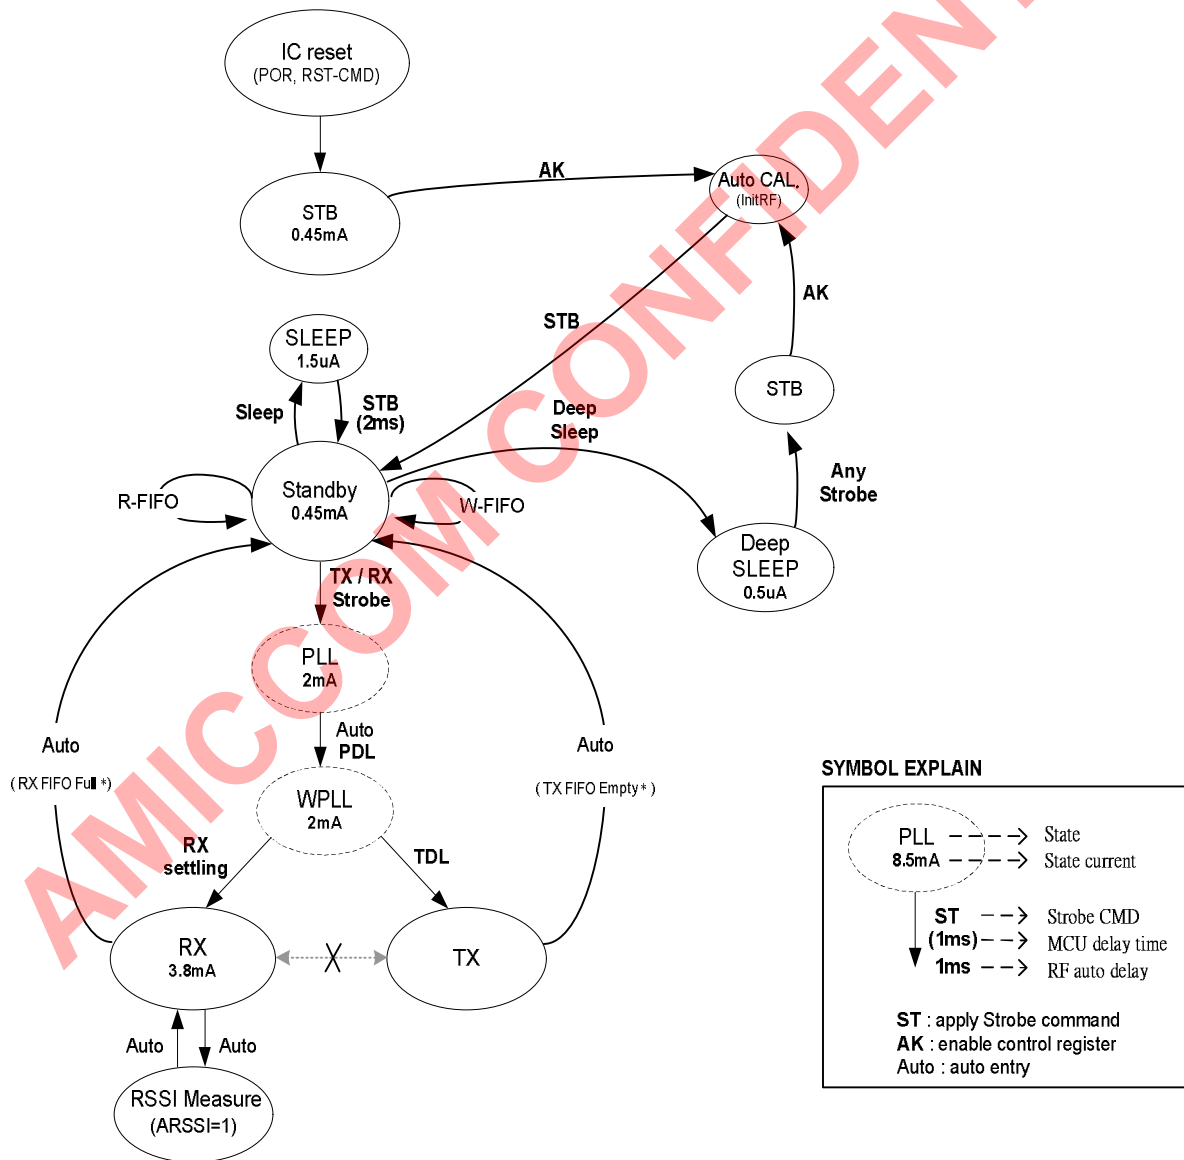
AMICCOM CONFIDEN

IC reset
(POR, RST-CMD)

STB
0.45mA

AK

Auto CAL.
(InitRF)

STB

AK

SLEEP
1.5uA

Sleep

STB
(2ms)

Deep
Sleep

STB

Any
Strobe

R-FIFO

Standby
0.45mA

W-FIFO

Deep
SLEEP
0.5uA

TX / RX
Strobe

PLL
2mA

Auto
PDL

Auto

( RX FIFO Full *)

Auto

( TX FIFO Empty * )

WPLL
2mA

RX
settling

TDL

RX
3.8mA

TX

Auto

Auto

RSSI Measure
(ARSSI=1)

SYMBOL EXPLAIN

PLL
8.5mA

State

State current

ST

Strobe CMD

(1ms)

MCU delay time

1ms

RF auto delay

ST : apply Strobe command
AK : enable control register
Auto : auto entry